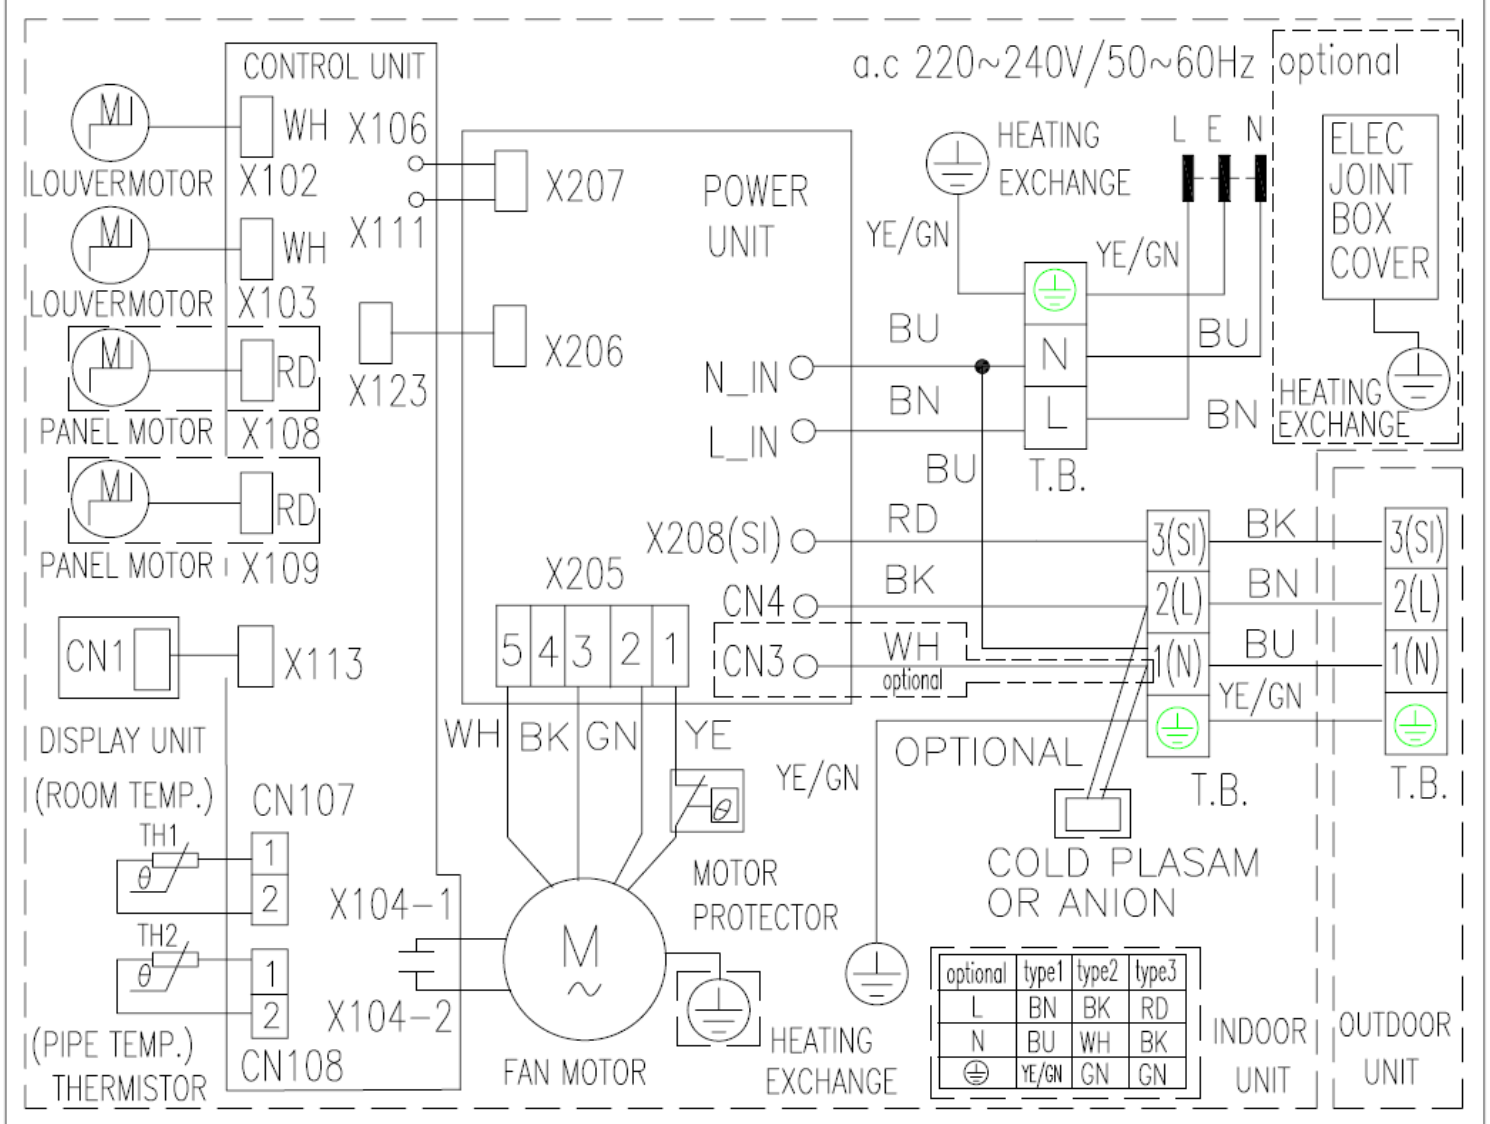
CONTROL UNIT

a.c 220~240V/50~60Hz

optional

ELEC JOINT BOX COVER

HEATING EXCHANGE

L E N

M

LOUVERMOTOR

WH X106

X102

M

LOUVERMOTOR

WH X111

X103

X207

POWER UNIT

YE/GN

YE/GN

M

PANEL MOTOR

RD

X108

X123

X206

BU

N

BU

N_IN

BN

L

BN

HEATING EXCHANGE

L_IN

M

PANEL MOTOR

RD

X109

BU

T.B.

X208(SI)

RD

3(SI)

BK

3(SI)

X205

BK

2(L)

BN

2(L)

CN4

CN1

X113

5 4 3 2 1

CN3

WH

optional

1(N)

BU

1(N)

YE/GN

DISPLAY UNIT

WH BK GN YE

(ROOM TEMP.)

CN107

YE/GN

OPTIONAL

T.B.

T.B.

TH1

1

2

MOTOR PROTECTOR

COLD PLASAM OR ANION

X104-1

TH2

M

1

2

X104-2

(PIPE TEMP.) THERMISTOR

CN108

FAN MOTOR

HEATING EXCHANGE

| optional | type1 | type2 | type3 |
|---|---|---|---|
| L | BN | BK | RD |
| N | BU | WH | BK |
| ⏚ | YE/GN | GN | GN |

INDOOR UNIT

OUTDOOR UNIT